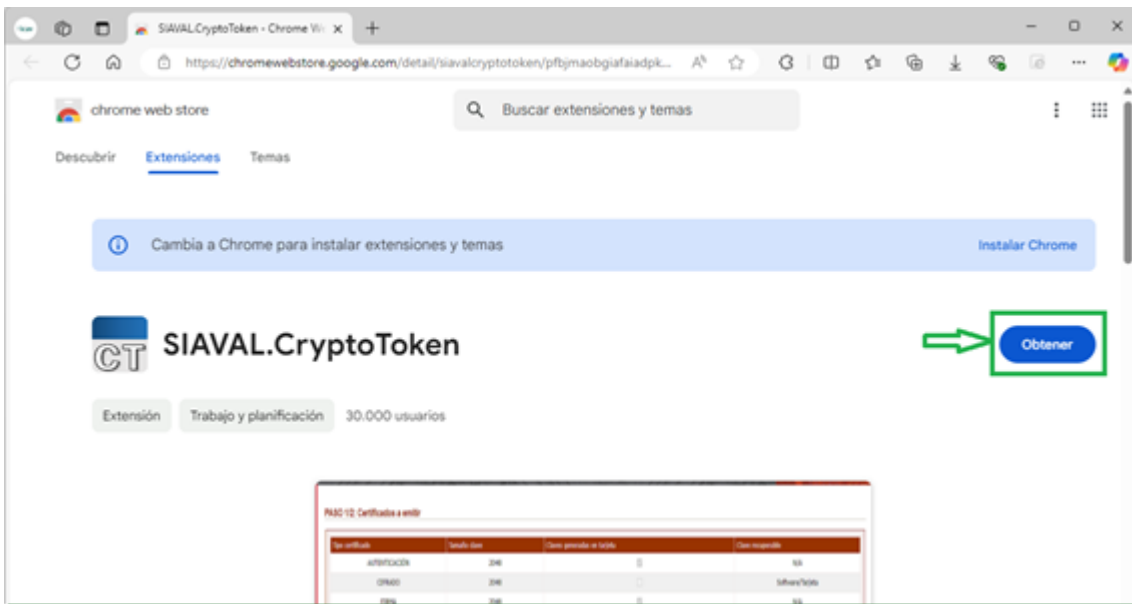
SIAVAL.CryptoToken - Chrome W ×

https://chromewebstore.google.com/detail/siavalcryptotoken/pfbjmaobgiafaiadpk...

chrome web store

Buscar extensiones y temas

Descubrir Extensiones Temas

Cambia a Chrome para instalar extensiones y temas

Instalar Chrome

CT

SIAVAL.CryptoToken

Obtener

Extensión Trabajo y planificación 30.000 usuarios

PASO 1/2: Certificados a emitir

| Tipo certificado | Tamaño clave | Claves generadas en tarjeta | Clave recuperable |
|---|---|---|---|
| AUTENTICACIÓN | 2048 | | N/A |
| CIFRADO | 2048 | | Software/Tarjeta |
| FIRMA | 2048 | | N/A |